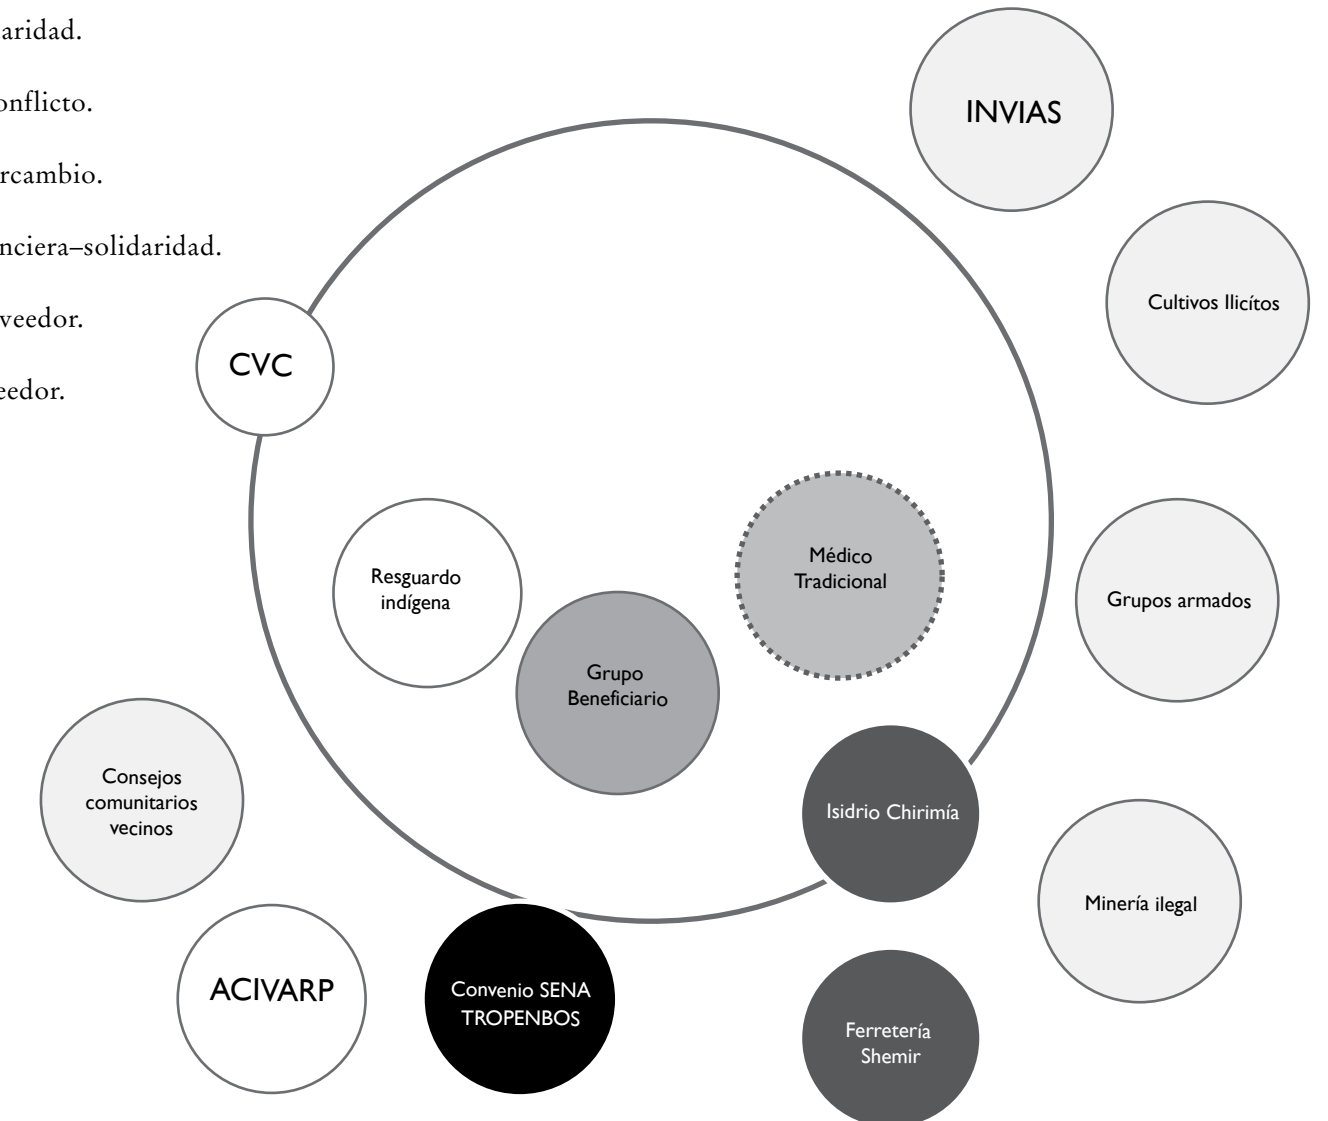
aridad.

onflicto.

rcambio.

nciera–solidaridad.

veedor.

eedor.

INVIAS

Cultivos Ilicítos

CVC

Resguardo indígena

Médico Tradicional

Grupos armados

Grupo Beneficiario

Consejos comunitarios vecinos

Isidrio Chirimía

Minería ilegal

ACIVARP

Convenio SENA TROPENBOS

Ferretería Shemir